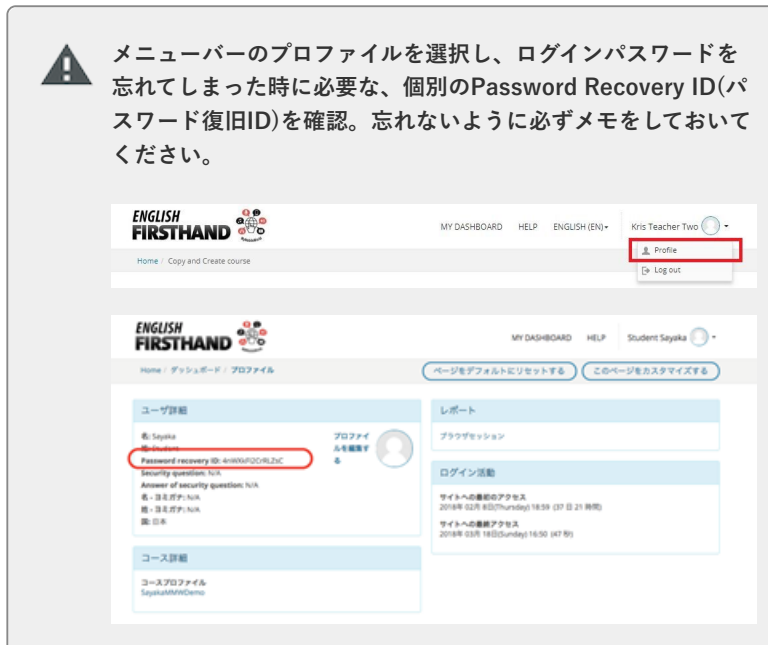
メニューバーのプロファイルを選択し、ログインパスワードを忘れてしまった時に必要な、個別のPassword Recovery ID(パスワード復旧ID)を確認。忘れないように必ずメモをしておいてください。

ENGLISH FIRSTHAND

MY DASHBOARD HELP ENGLISH (EN) Kris Teacher Two

Profile
Log out

Home / Copy and Create course

ENGLISH FIRSTHAND

MY DASHBOARD HELP Student Sayaka

Home / ダッシュボード / プロファイル

ページをデフォルトにリセットする このページをカスタマイズする

ユーザ詳細

名: Sayaka
姓: Student
Password recovery ID: 4nWXkFI2CrRLZsC
Security question: N/A
Answer of security question: N/A
名 - ヨミガナ: N/A
姓 - ヨミガナ: N/A
国: 日本

プロファイルを編集する

レポート

ブラウザセッション

ログイン活動

サイトへの最初のアクセス
2018年 02月 8日(Thursday) 18:59 (37 日 21 時間)

サイトへの最新アクセス
2018年 03月 18日(Sunday) 16:50 (47 秒)

コース詳細

コースプロファイル
SayakaMMWDemo